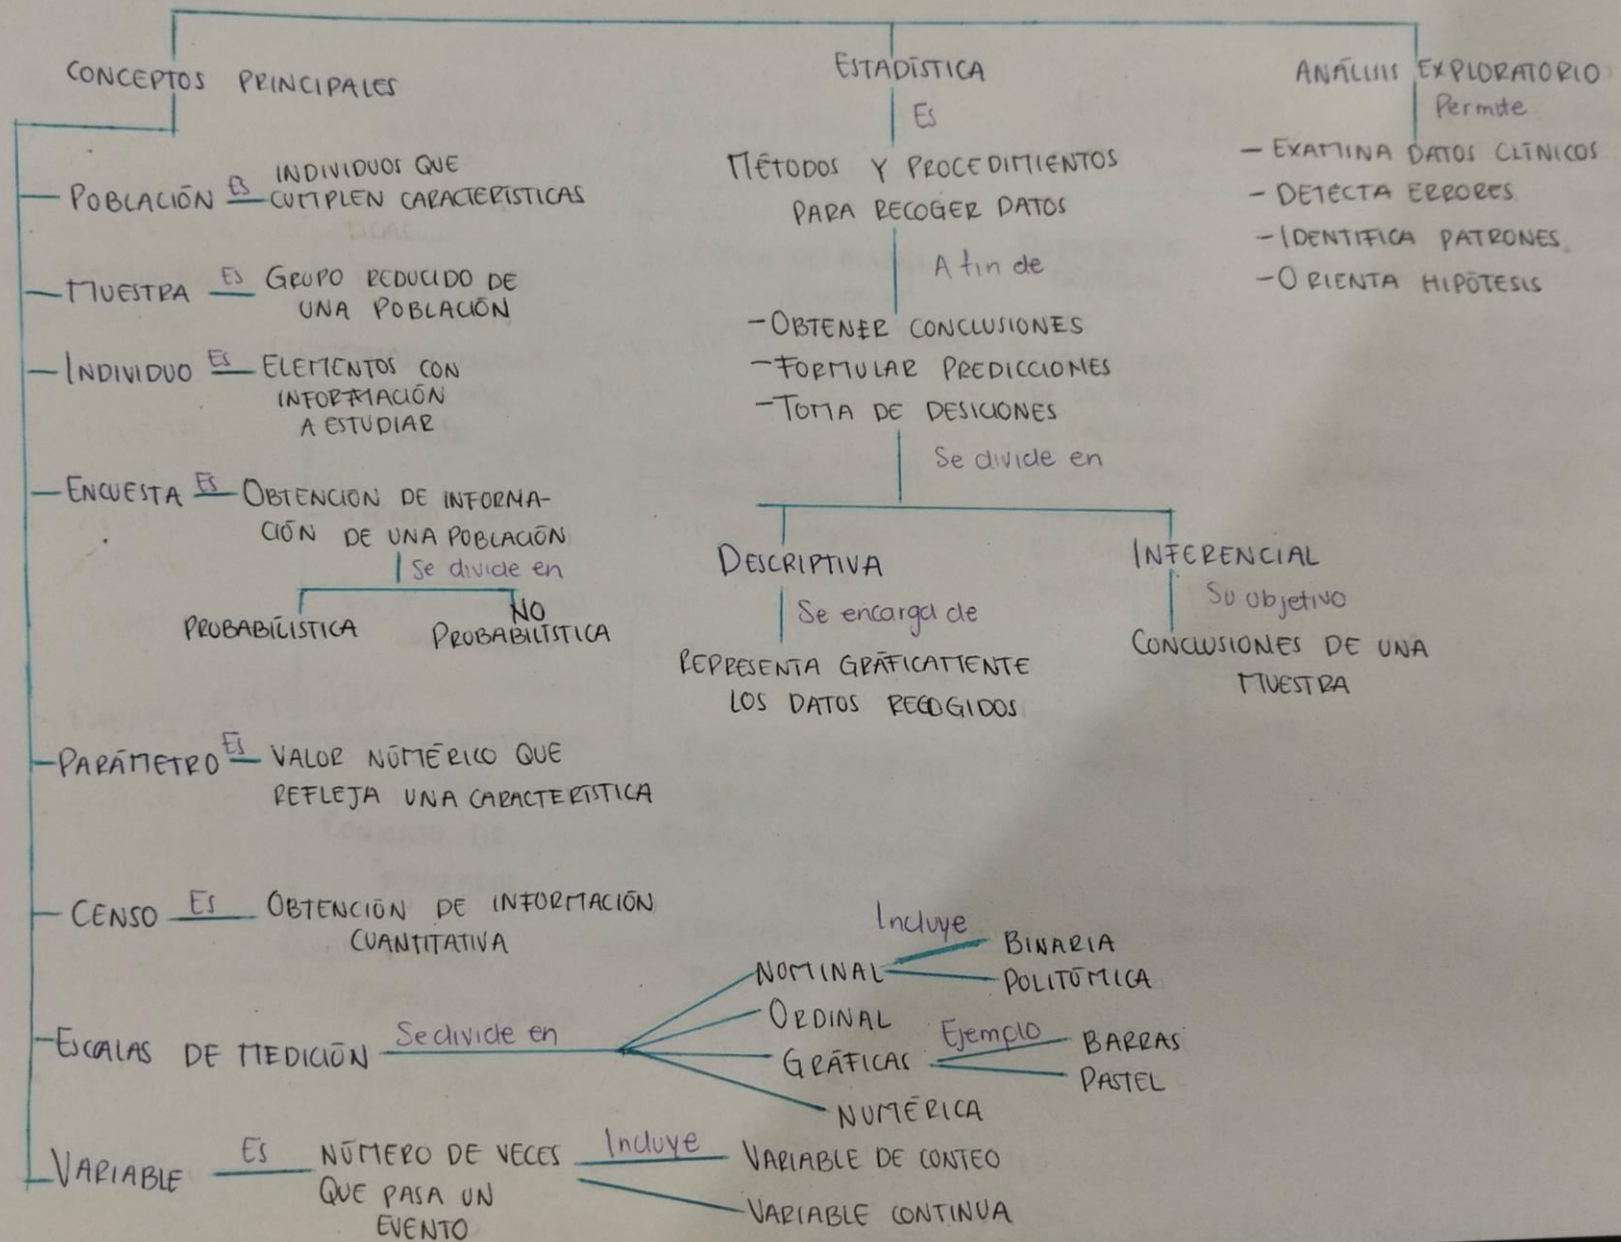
CONCEPTOS PRINCIPALES

ESTADÍSTICA

ANÁLISIS EXPLORATORIO

Es

Permite

MÉTODOS Y PROCEDIMIENTOS PARA RECOGER DATOS

- EXAMINA DATOS CLÍNICOS
- DETECTA ERRORES
- IDENTIFICA PATRONES
- ORIENTA HIPÓTESIS

- POBLACIÓN Es INDIVIDUOS QUE CUMPLEN CARACTERISTICAS

- MUESTRA Es GRUPO REDUCIDO DE UNA POBLACIÓN

- INDIVIDUO Es ELEMENTOS CON INFORMACIÓN A ESTUDIAR

- ENCUESTA Es OBTENCION DE INFORMACIÓN DE UNA POBLACIÓN

Se divide en

PROBABILÍSTICA

NO PROBABILÍSTICA

A fin de

- OBTENER CONCLUSIONES
- FORMULAR PREDICCIONES
- TOMA DE DESICIONES

Se divide en

DESCRIPTIVA

Se encarga de

REPRESENTA GRÁFICAMENTE LOS DATOS RECOGIDOS

INFERENCIAL

Su objetivo

CONCLUSIONES DE UNA MUESTRA

- PARÁMETRO Es VALOR NÚMERICO QUE REFLEJA UNA CARACTERISTICA

- CENSO Es OBTENCIÓN DE INFORMACIÓN CUANTITATIVA

- ESCALAS DE MEDICIÓN Se divide en

NOMINAL Incluye BINARIA, POLITÓMICA

ORDINAL

GRÁFICAS Ejemplo BARRAS, PASTEL

NUMÉRICA

- VARIABLE Es NÚMERO DE VECES QUE PASA UN EVENTO Incluye VARIABLE DE CONTEO, VARIABLE CONTINUA